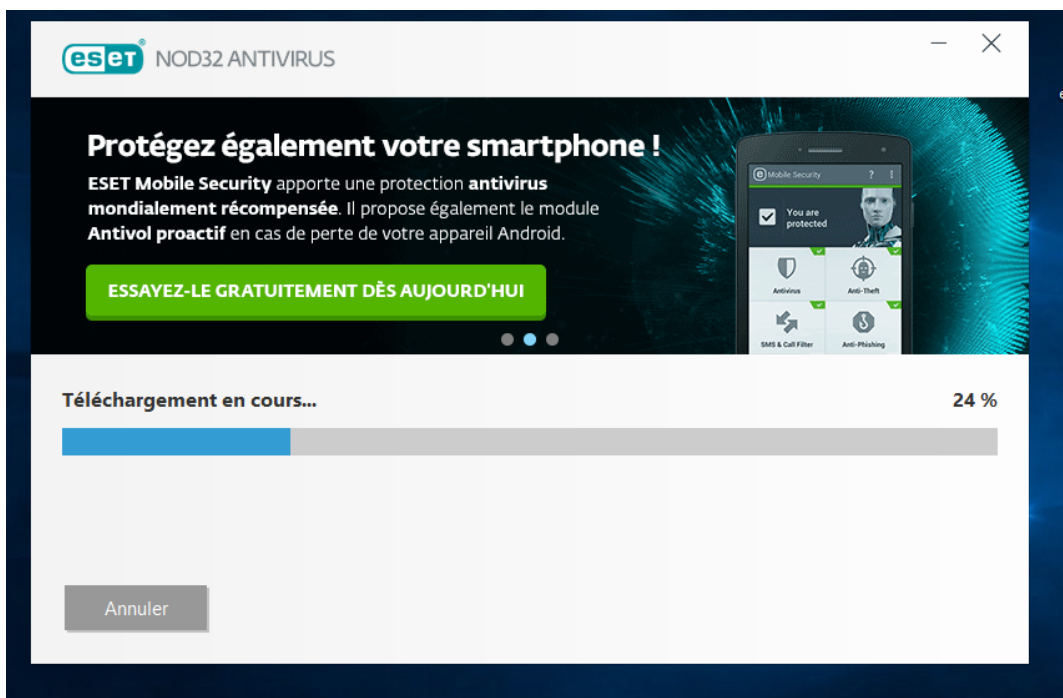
eset NOD32 ANTIVIRUS

Protégez également votre smartphone !

ESET Mobile Security apporte une protection antivirus mondialement récompensée. Il propose également le module Antivol proactif en cas de perte de votre appareil Android.

ESSAYEZ-LE GRATUITEMENT DÈS AUJOURD'HUI

Mobile Security

You are protected

Antivirus

Anti-Theft

SMS & Call Filter

Anti-Phishing

Téléchargement en cours...

24 %

Annuler